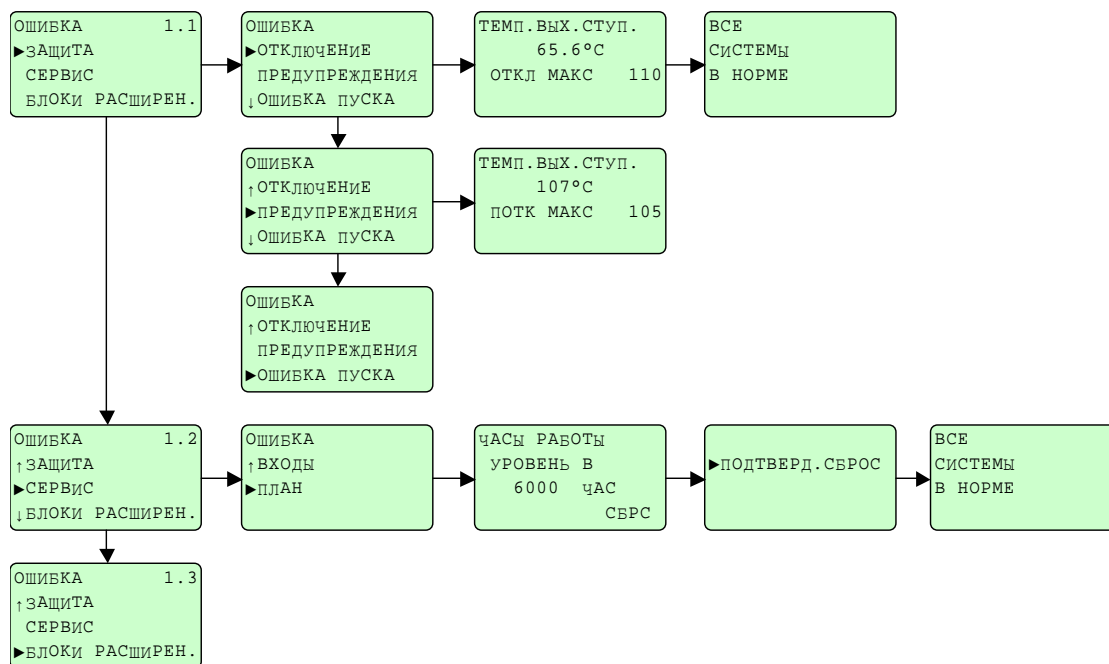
ОШИБКА 1.1
►ЗАЩИТА
СЕРВИС
БЛОКИ РАСШИРЕН.

ОШИБКА
►ОТКЛЮЧЕНИЕ
ПРЕДУПРЕЖДЕНИЯ
↓ОШИБКА ПУСКА

ТЕМП.ВЫХ.СТУП.
65.6°C
ОТКЛ МАКС 110

ВСЕ
СИСТЕМЫ
В НОРМЕ

ОШИБКА
↑ОТКЛЮЧЕНИЕ
►ПРЕДУПРЕЖДЕНИЯ
↓ОШИБКА ПУСКА

ТЕМП.ВЫХ.СТУП.
107°C
ПОТК МАКС 105

ОШИБКА
↑ОТКЛЮЧЕНИЕ
ПРЕДУПРЕЖДЕНИЯ
►ОШИБКА ПУСКА

ОШИБКА 1.2
↑ЗАЩИТА
►СЕРВИС
↓БЛОКИ РАСШИРЕН.

ОШИБКА
↑ВХОДЫ
►ПЛАН

ЧАСЫ РАБОТЫ
УРОВЕНЬ В
6000 ЧАС
СБРС

►ПОДТВЕРД.СБРОС

ВСЕ
СИСТЕМЫ
В НОРМЕ

ОШИБКА 1.3
↑ЗАЩИТА
СЕРВИС
►БЛОКИ РАСШИРЕН.